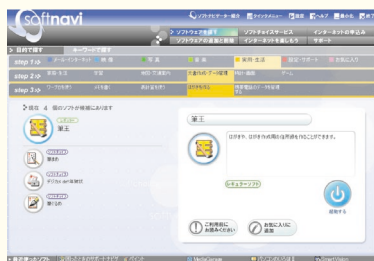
softnavi

ソフトウェアを探す　ソフトウェアの起動と削除　ソフトライセンス　インターネットを楽しもう　インターネットの申込み　サポート

目的で探す　キーワードで探す

step 1 >
step 2 >
step 3 >

現在 4 個のソフトが候補にあります

筆王

筆王

はがきや、はがき作成用紙の宛名面・裏面を作ることができます。

レギュラーソフト

起動する

ご利用前にお読みください

お気に入りに追加